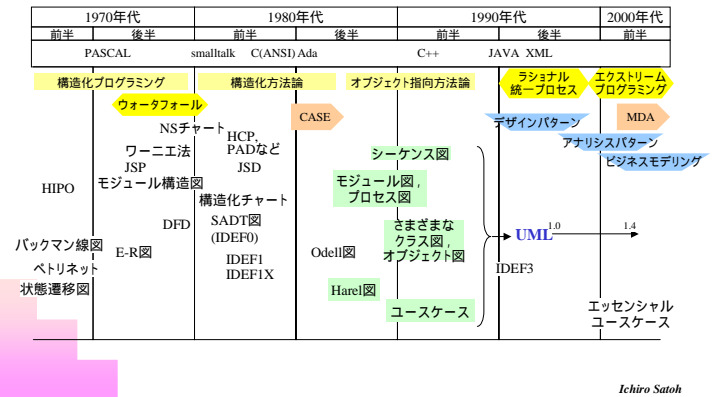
| 1970年代 | | 1980年代 | | 1990年代 | | 2000年代 |
|---|---|---|---|---|---|---|
| 前半 | 後半 | 前半 | 後半 | 前半 | 後半 | 前半 |

PASCAL smalltalk C(ANSI) Ada C++ JAVA XML

構造化プログラミング

構造化方法論

オブジェクト指向方法論

ラショナル統一プロセス

エクストリームプログラミング

ウォータフォール

CASE

デザインパターン

MDA

アナリシスパターン

ビジネスモデリング

NSチャート

HCP, PADなど

ワーニエ法

JSP

JSD

モジュール構造図

HIPO

構造化チャート

DFD

SADT図 (IDEF0)

バックマン線図

E-R図

IDEF1

IDEF1X

ペトリネット

状態遷移図

シーケンス図

モジュール図，プロセス図

さまざまなクラス図，オブジェクト図

Odell図

Harel図

ユースケース

UML $^{1.0}$ $^{1.4}$

IDEF3

エッセンシャルユースケース

Ichiro Satoh